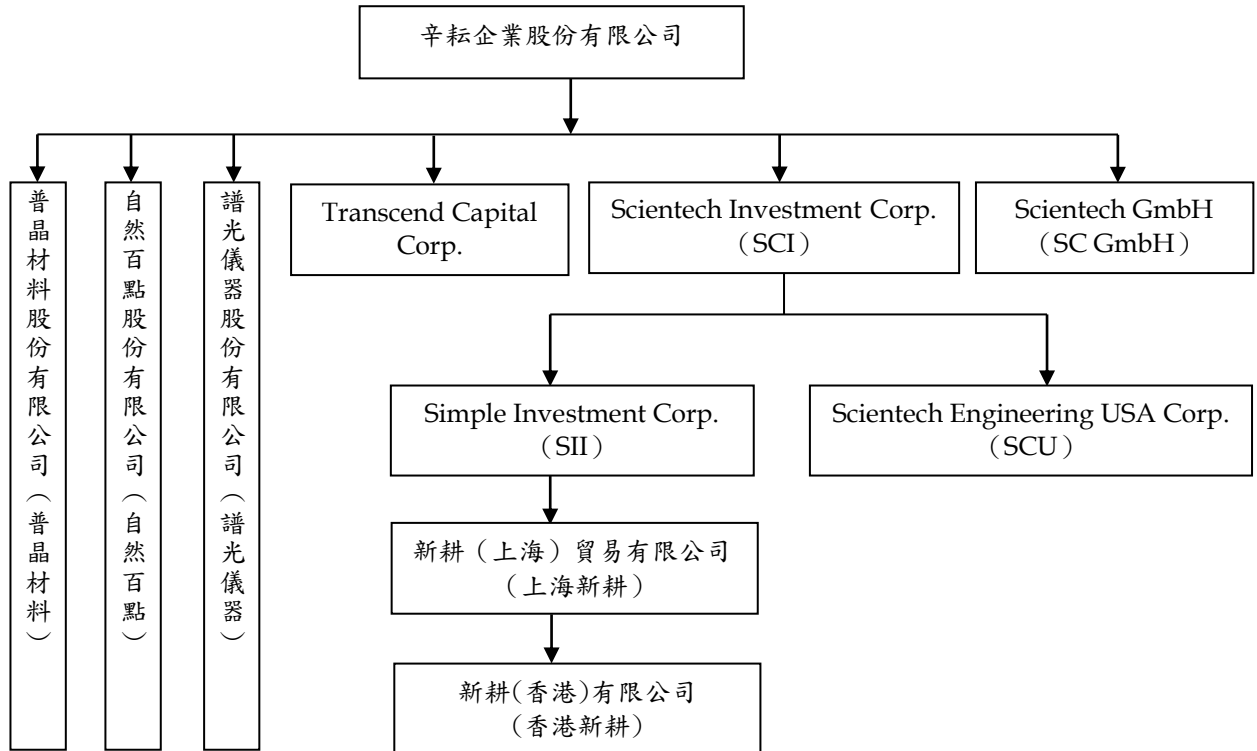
辛耘企業股份有限公司

普晶材料股份有限公司（普晶材料）

自然百點股份有限公司（自然百點）

譜光儀器股份有限公司（譜光儀器）

Transcend Capital Corp.

Scientech Investment Corp.（SCI）

Scientech GmbH（SC GmbH）

Simple Investment Corp.（SII）

Scientech Engineering USA Corp.（SCU）

新耕（上海）貿易有限公司（上海新耕）

新耕(香港)有限公司（香港新耕）